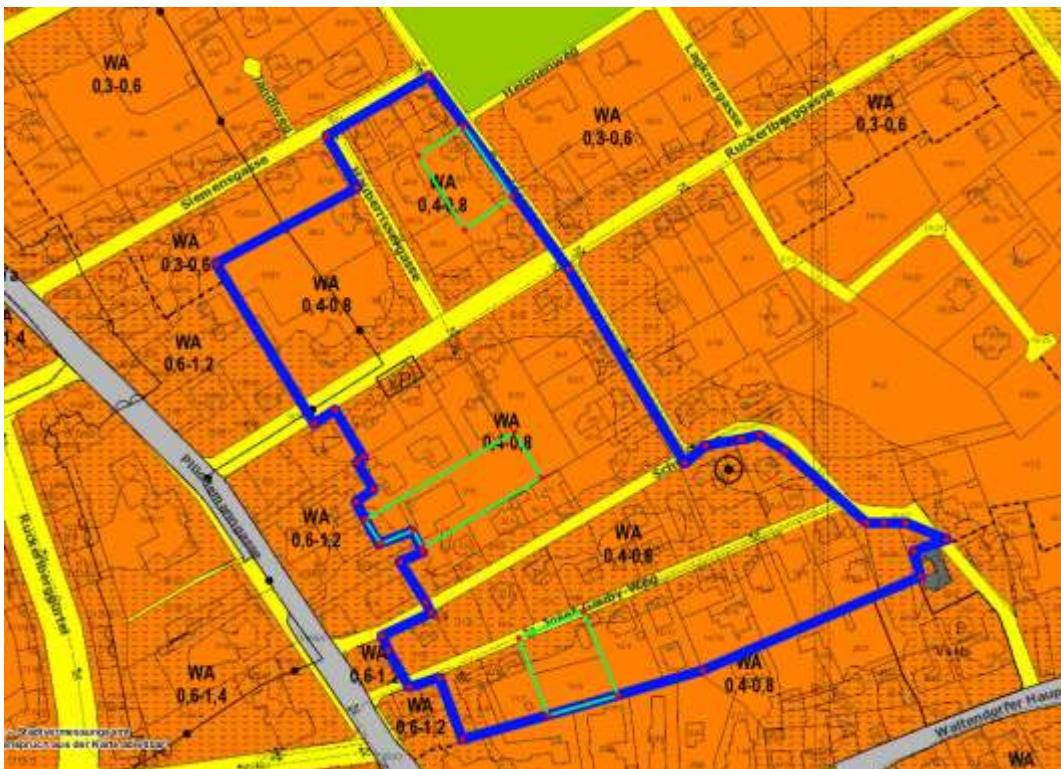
WA
0,3-0,6

Siemensgasse

WA
0,3-0,6

Heinzenweg

Lagienergasse

WA
0,3-0,6

Ruckerbergasse

WA
0,3-0,6

WA
0,4-0,8

WA
0,3-0,6

WA
0,4-0,8

WA
0,6-1,2

1,4

WA
0,4-0,8

WA
0,6-1,2

WA
0,4-0,8

WA
0,6-1,4

WA
0,6-1,2

WA
0,6-1,2

WA
0,4-0,8

Josef-Gauby-Weg

Waltendorfer Haup

WA

Vstb

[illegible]
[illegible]